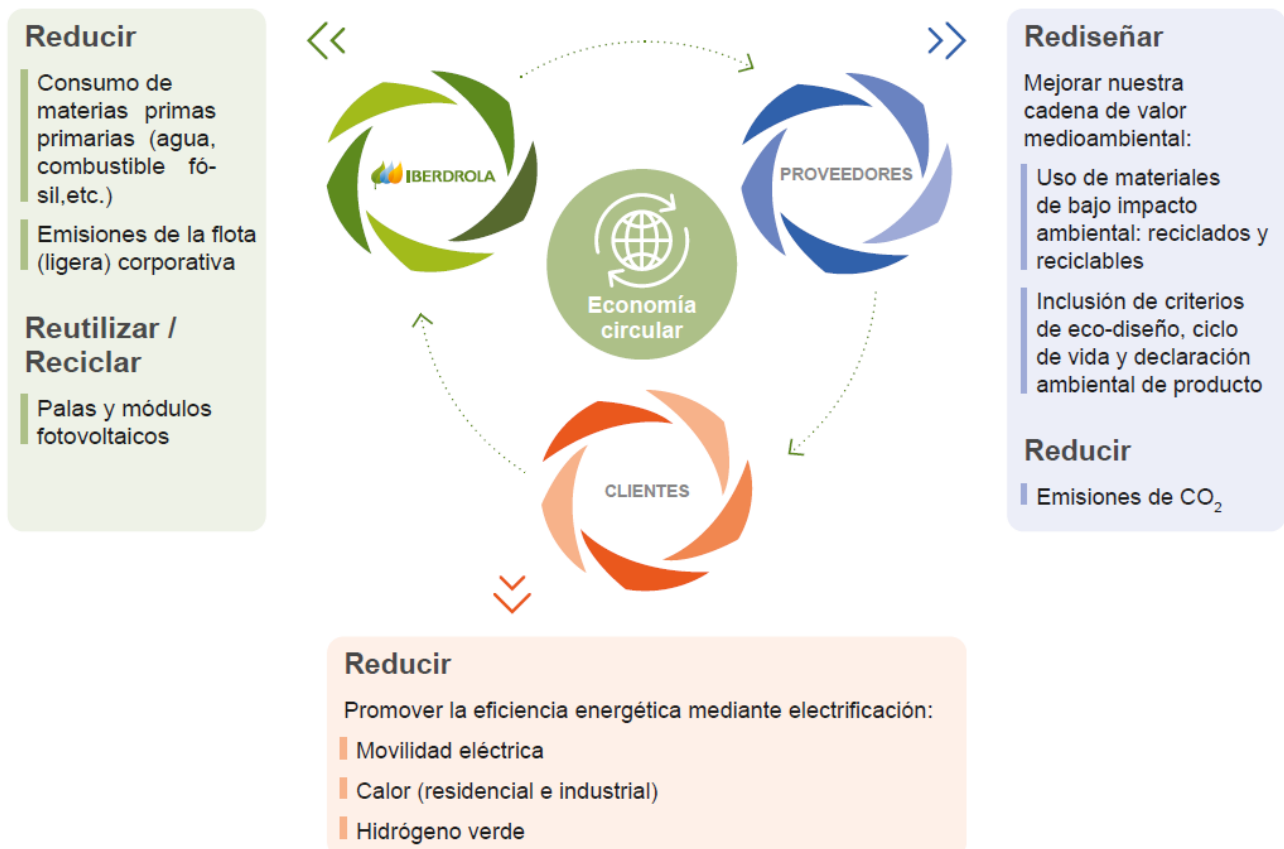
Reducir

Consumo de materias primas primarias (agua, combustible fósil,etc.)

Emisiones de la flota (ligera) corporativa

Reutilizar / Reciclar

Palas y módulos fotovoltaicos

IBERDROLA

PROVEEDORES

Economía circular

CLIENTES

Rediseñar

Mejorar nuestra cadena de valor medioambiental:

Uso de materiales de bajo impacto ambiental: reciclados y reciclables

Inclusión de criterios de eco-diseño, ciclo de vida y declaración ambiental de producto

Reducir

Emisiones de $CO_2$

Reducir

Promover la eficiencia energética mediante electrificación:

Movilidad eléctrica

Calor (residencial e industrial)

Hidrógeno verde